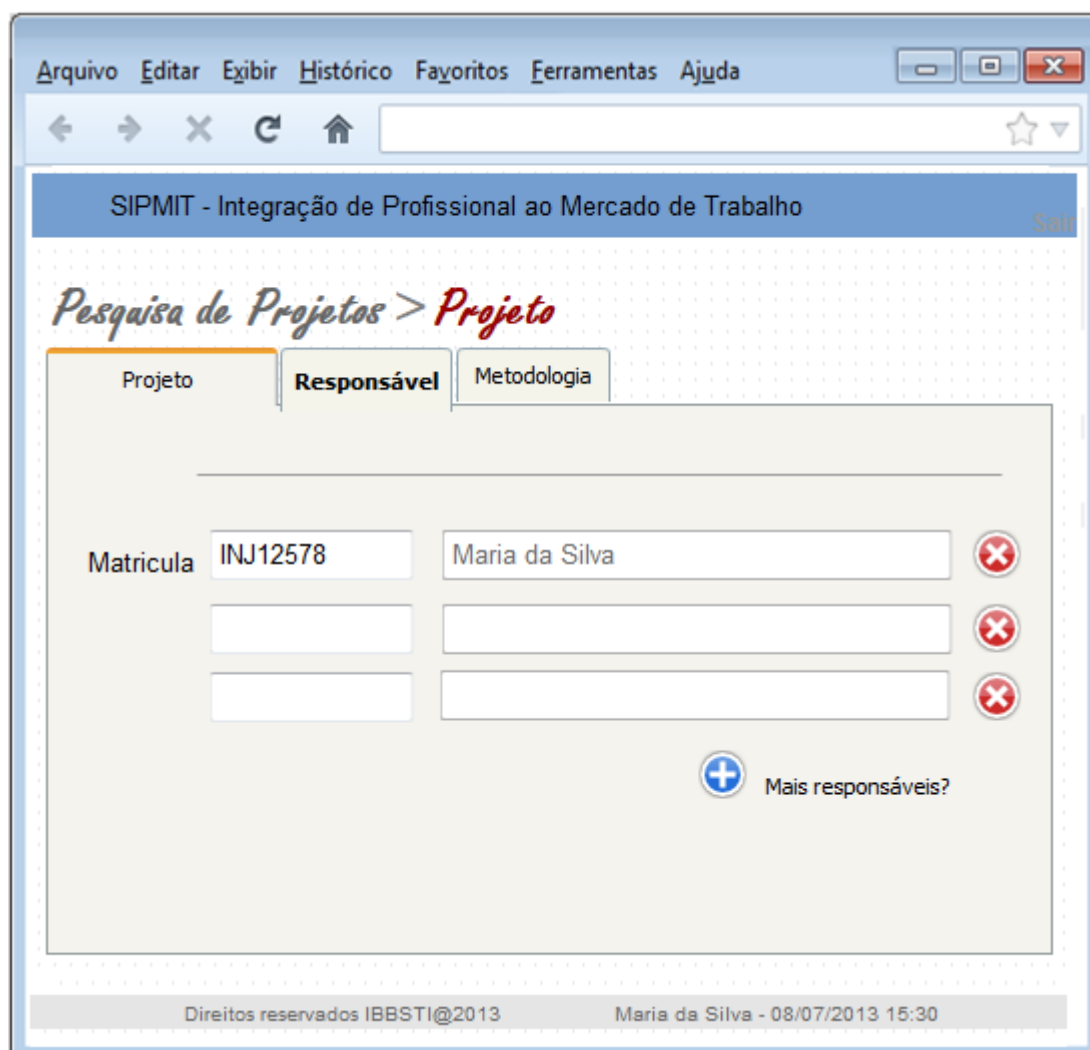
Arquivo Editar Exibir Histórico Favoritos Ferramentas Ajuda

SIPMIT - Integração de Profissional ao Mercado de Trabalho

Sair

Pesquisa de Projetos > Projeto

Projeto | Responsável | Metodologia

Matricula INJ12578 Maria da Silva

Mais responsáveis?

Direitos reservados IBBSTI@2013 Maria da Silva - 08/07/2013 15:30